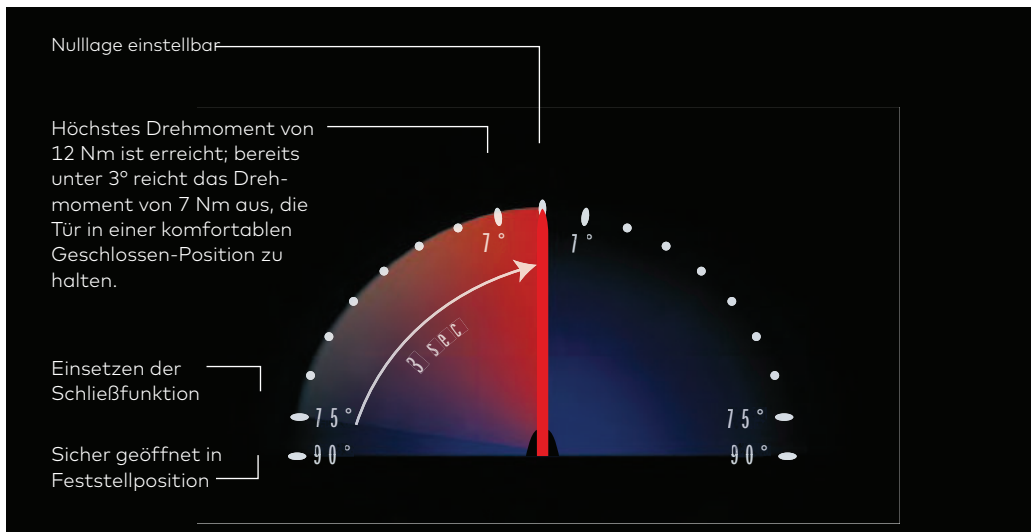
Nulllage einstellbar

Höchstes Drehmoment von 12 Nm ist erreicht; bereits unter 3° reicht das Drehmoment von 7 Nm aus, die Tür in einer komfortablen Geschlossen-Position zu halten.

Einsetzen der Schließfunktion

Sicher geöffnet in Feststellposition

7°
7°
3 sec
75°
90°
75°
90°